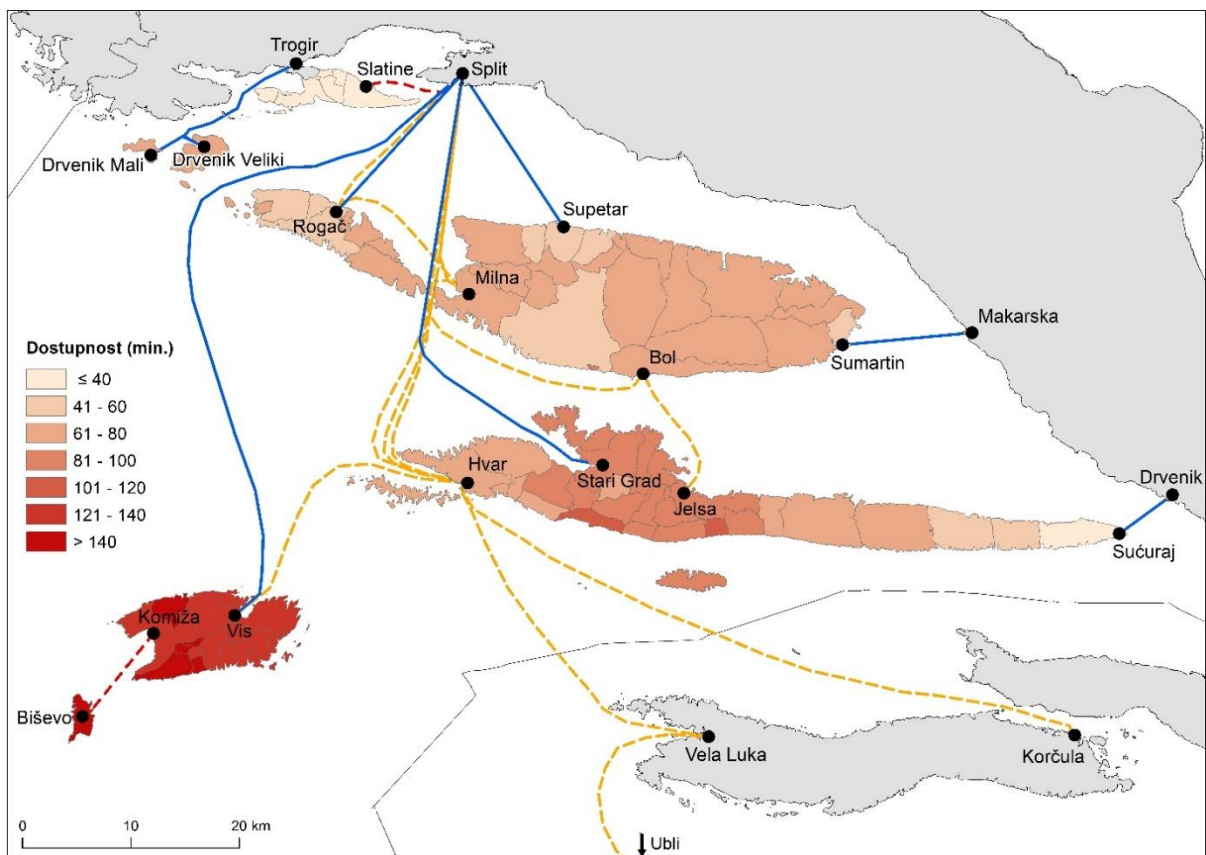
Trogir
Slatine
Split
Drvenik Mali
Drvenik Veliki
Supetar
Rogač
Milna
Makarska
Sumartin
Bol
Dostupnost (min.)
≤ 40
41 - 60
61 - 80
81 - 100
101 - 120
121 - 140
> 140
Hvar
Stari Grad
Jelsa
Drvenik
Sućuraj
Komiža
Vis
Biševo
Vela Luka
Korčula
0
10
20 km
Ubli